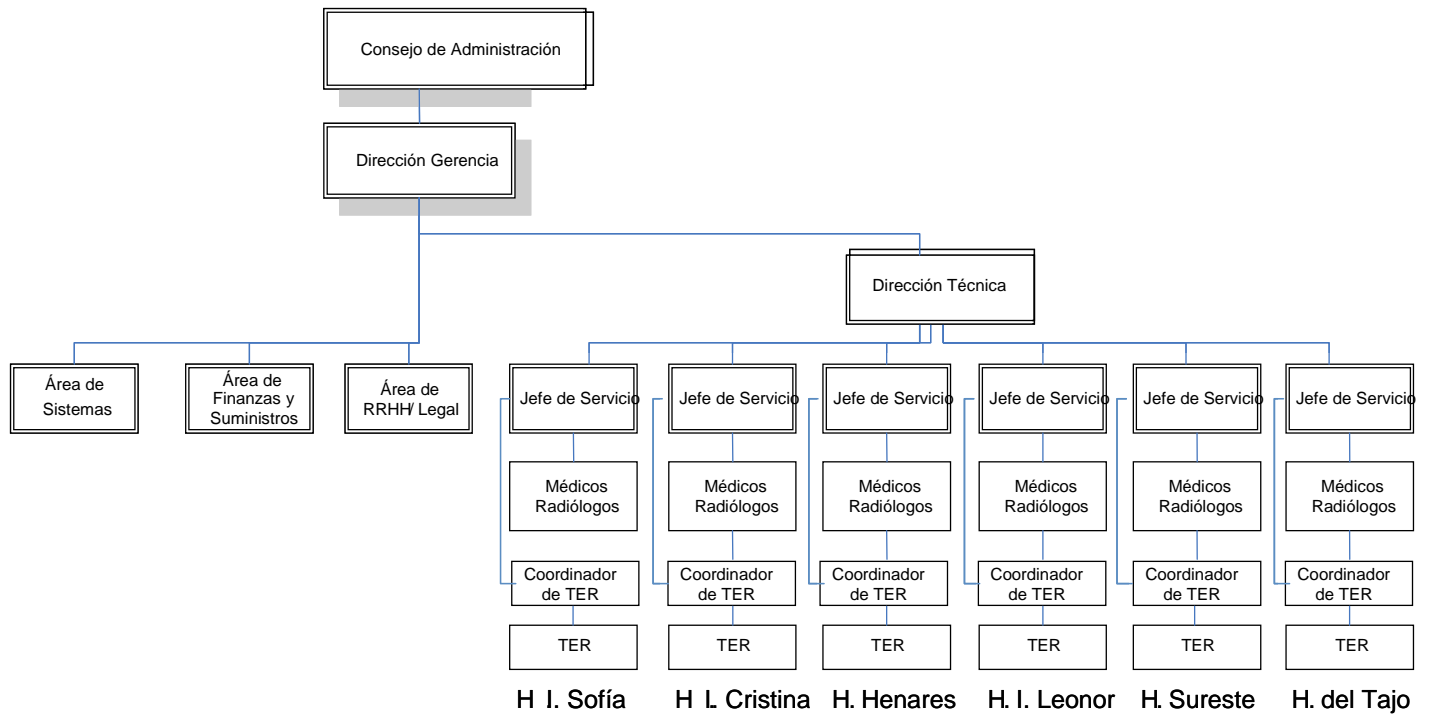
Consejo de Administración

Dirección Gerencia

Dirección Técnica

Área de Sistemas

Área de Finanzas y Suministros

Área de RRHH/ Legal

Jefe de Servicio

Médicos Radiólogos

Coordinador de TER

TER

Jefe de Servicio

Médicos Radiólogos

Coordinador de TER

TER

Jefe de Servicio

Médicos Radiólogos

Coordinador de TER

TER

Jefe de Servicio

Médicos Radiólogos

Coordinador de TER

TER

Jefe de Servicio

Médicos Radiólogos

Coordinador de TER

TER

Jefe de Servicio

Médicos Radiólogos

Coordinador de TER

TER

H I. Sofía H I. Cristina H. Henares H. I. Leonor H. Sureste H. del Tajo